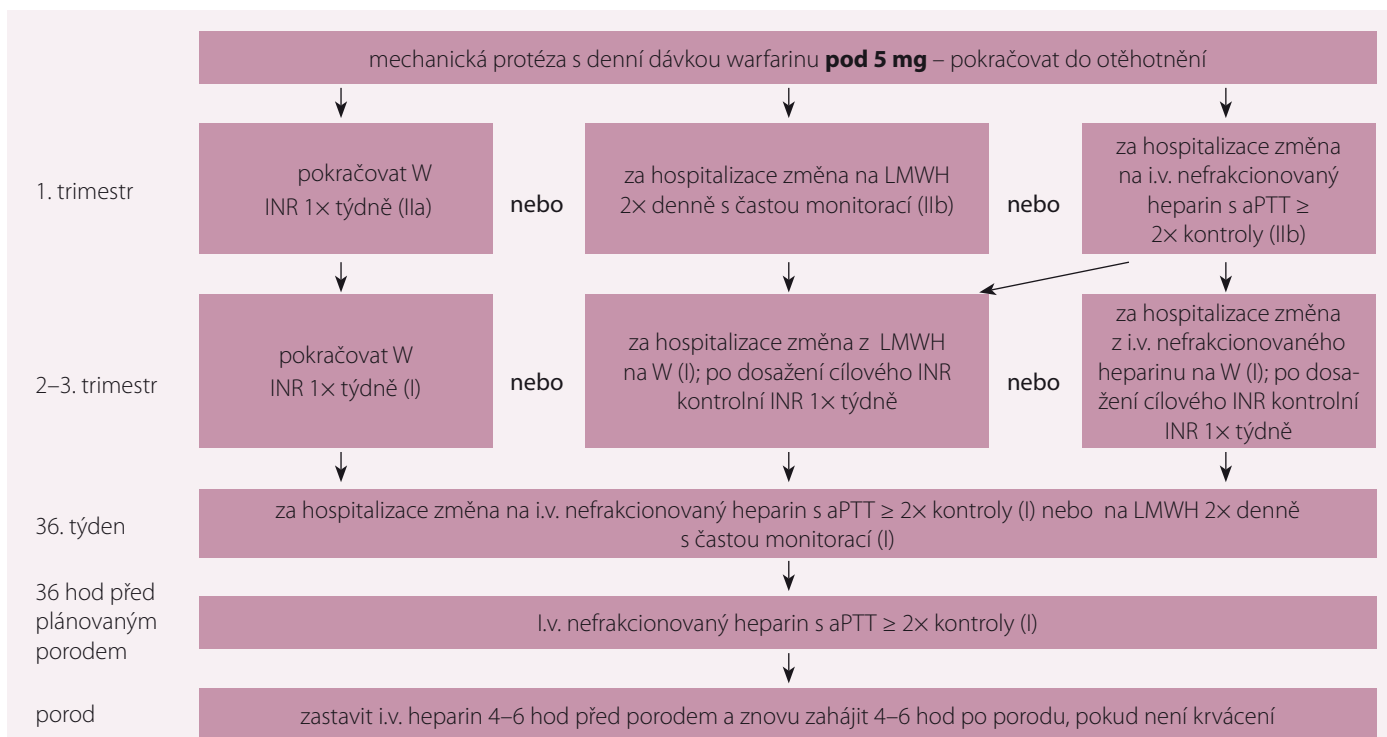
mechanická protéza s denní dávkou warfarinu **pod 5 mg** – pokračovat do otěhotnění

1. trimestr

pokračovat W INR 1× týdně (IIa)

nebo

za hospitalizace změna na LMWH 2× denně s častou monitorací (IIb)

nebo

za hospitalizace změna na i.v. nefrakcionovaný heparin s aPTT ≥ 2× kontroly (IIb)

2–3. trimestr

pokračovat W INR 1× týdně (I)

nebo

za hospitalizace změna z LMWH na W (I); po dosažení cílového INR kontrolní INR 1× týdně

nebo

za hospitalizace změna z i.v. nefrakcionovaného heparinu na W (I); po dosažení cílového INR kontrolní INR 1× týdně

36. týden

za hospitalizace změna na i.v. nefrakcionovaný heparin s aPTT ≥ 2× kontroly (I) nebo na LMWH 2× denně s častou monitorací (I)

36 hod před plánovaným porodem

I.v. nefrakcionovaný heparin s aPTT ≥ 2× kontroly (I)

porod

zastavit i.v. heparin 4–6 hod před porodem a znovu zahájit 4–6 hod po porodu, pokud není krvácení